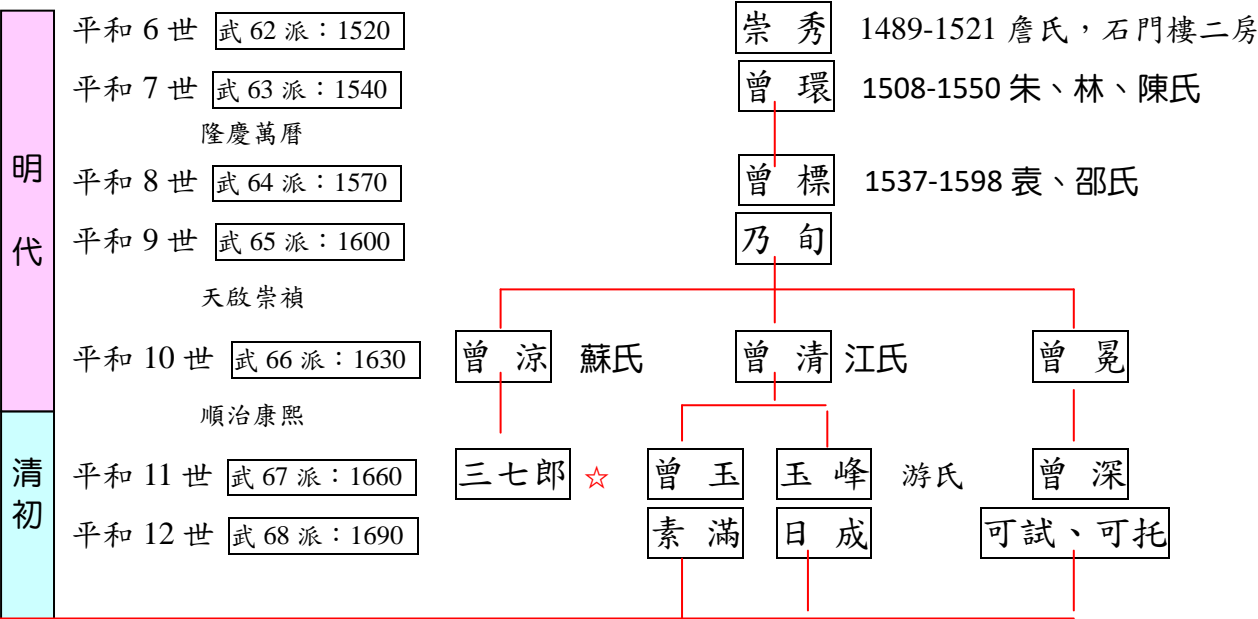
明代

平和 6 世 武 62 派：1520 崇 秀 1489-1521 詹氏，石門樓二房

平和 7 世 武 63 派：1540 曾 環 1508-1550 朱、林、陳氏

隆慶萬曆

平和 8 世 武 64 派：1570 曾 標 1537-1598 袁、邵氏

平和 9 世 武 65 派：1600 乃 旬

天啟崇禎

平和 10 世 武 66 派：1630 曾 涼 蘇氏 曾 清 江氏 曾 晃

順治康熙

清初

平和 11 世 武 67 派：1660 三七郎 ☆ 曾 玉 玉 峰 游氏 曾 深

平和 12 世 武 68 派：1690 素 满 日 成 可試、可托